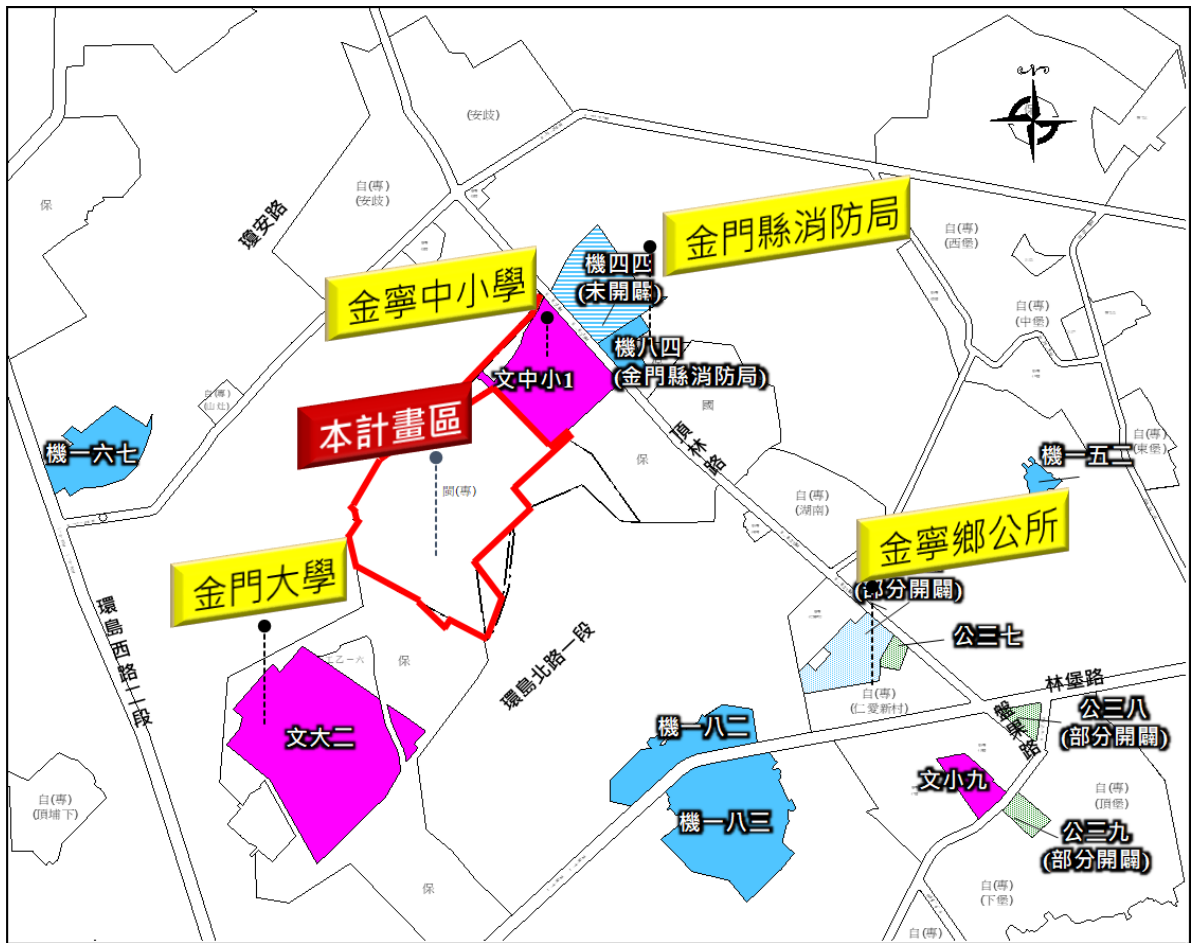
(安歧)
白(專)
(安歧)
保
瓊安路
金寧中小學
機四四
(未開闢)
金門縣消防局
白(專)
(西堡)
白(專)
(中堡)
機八四
(金門縣消防局)
文中小1
本計畫區
白(專)
(山灶)
機一六七
國
伯玉路
保
閩(專)
白(專)
(東堡)
機一五二
白(專)
(湖南)
金寧鄉公所
金門大學
環島西路二段
(部分開闢)
公三七
保
環島北路一段
林堡路
白(專)
(仁愛新村)
文大二
機一八二
公三八
(部分開闢)
盤果路
文小九
白(專)
(頂堡)
機一八三
公三九
(部分開闢)
白(專)
(頂埔下)
保
白(專)
(下堡)